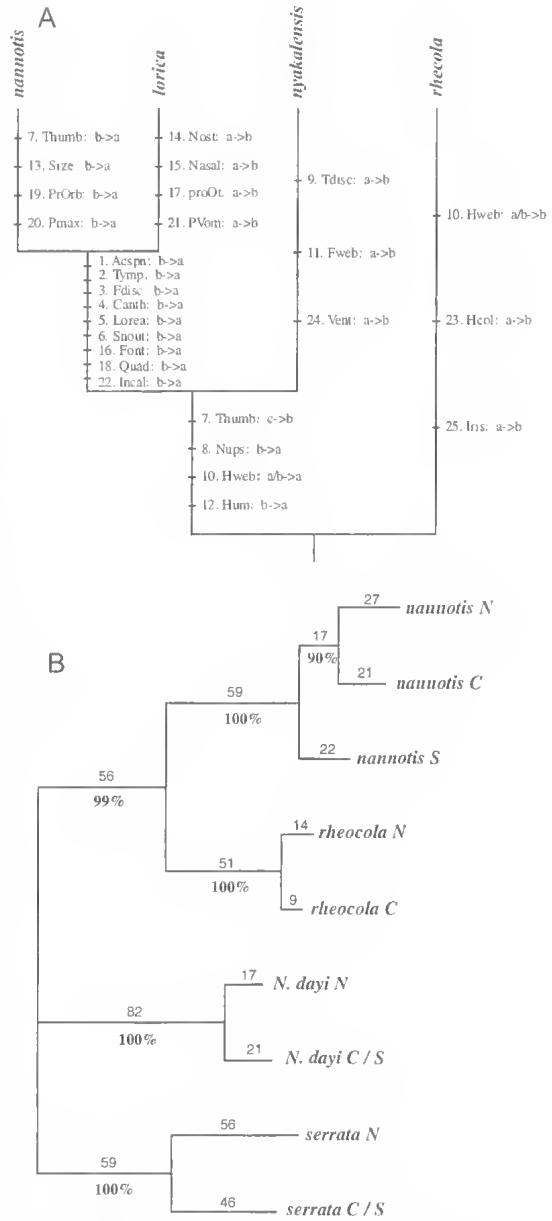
A

nannotis

lorica

nyakalensis

rheocola

7. Thumb: b->a
13. Size b->a
19. PrOrb: b->a
20. Pmax: b->a

14. Nost: a->b
15. Nasal: a->b
17. proOt: a->b
21. PVom: a->b

9. Tdisc: a->b
11. Fweb: a->b
24. Vent: a->b

10. Hweb: a/b->b
23. Hcol: a->b
25. Ins: a->b

1. Acspn: b->a
2. Tymp. b->a
3. Fdisc b->a
4. Canth: b->a
5. Lorea: b->a
6. Snout: b->a
16. Font: b->a
18. Quad: b->a
22. Incal: b->a

7. Thumb: c->b
8. Nups: b->a
10. Hweb: a/b->a
12. Hum: b->a

B

27 nannotis N
17
90%
21 nannotis C
59
100%
22 nannotis S
56
99%
14 rheocola N
51
100%
9 rheocola C
17 N. dayi N
82
100%
21 N. dayi C / S
56 serrata N
59
100%
46 serrata C / S